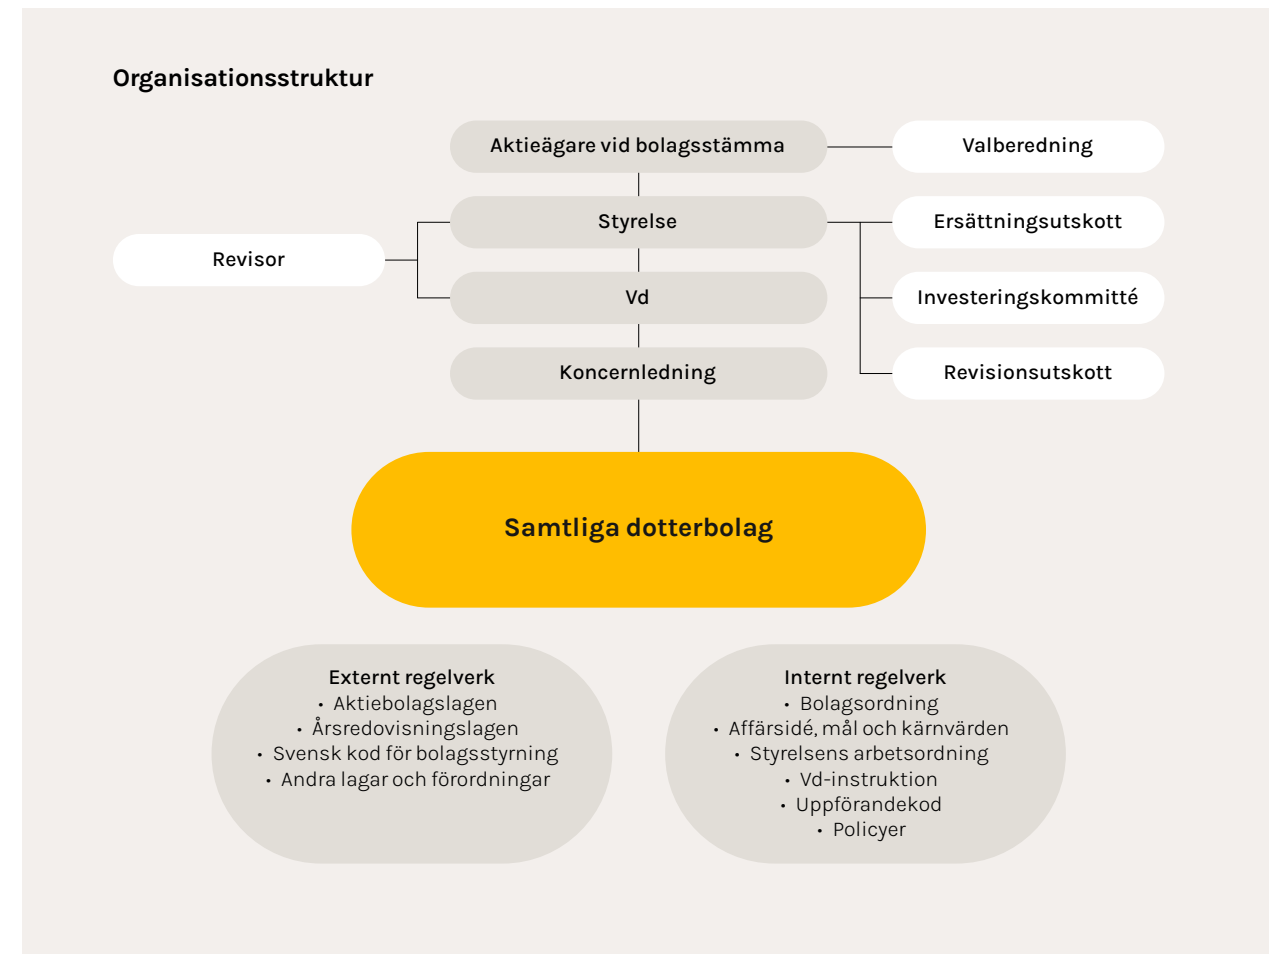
Organisationsstruktur

Aktieägare vid bolagsstämma

Valberedning

Styrelse

Ersättningsutskott

Revisor

Vd

Investeringskommitté

Koncernledning

Revisionsutskott

Samtliga dotterbolag

Externt regelverk
• Aktiebolagslagen
• Årsredovisningslagen
• Svensk kod för bolagsstyrning
• Andra lagar och förordningar

Internt regelverk
• Bolagsordning
• Affärsidé, mål och kärnvärden
• Styrelsens arbetsordning
• Vd-instruktion
• Uppförandekod
• Policyer